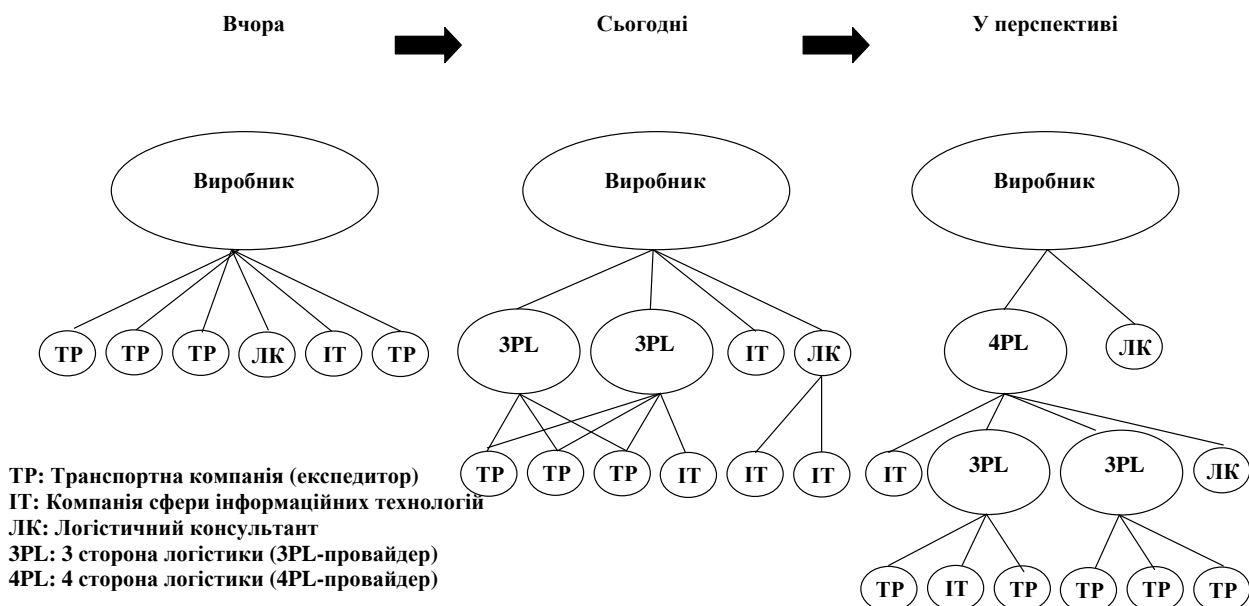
Вчора

Сьогодні

У перспективі

Виробник

ТР ТР ТР ЛК ІТ ТР

Виробник

3PL 3PL ІТ ЛК

ТР ТР ТР ІТ ІТ ІТ

Виробник

4PL ЛК

ІТ 3PL 3PL ЛК

ТР ІТ ТР ТР ТР ТР

ТР: Транспортна компанія (експедитор)
ІТ: Компанія сфери інформаційних технологій
ЛК: Логістичний консультант
3PL: 3 сторона логістики (3PL-провайдер)
4PL: 4 сторона логістики (4PL-провайдер)